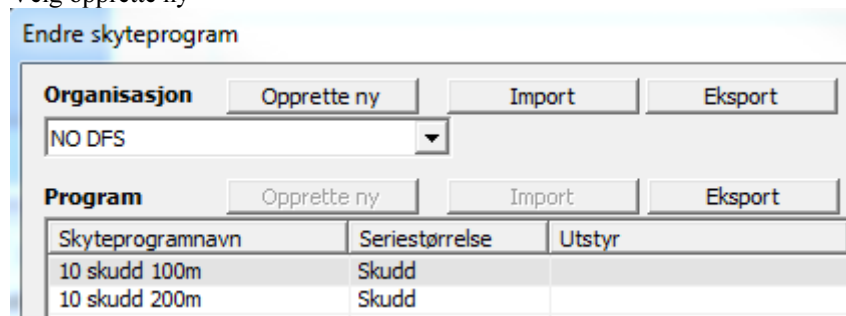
Velg opprette ny

Endre skyteprogram

Organisasjon
Opprette ny
Import
Eksport
NO DFS

Program
Opprette ny
Import
Eksport

| Skyteprogramnavn | Seriestørrelse | Utstyr |
|---|---|---|
| 10 skudd 100m | Skudd | |
| 10 skudd 200m | Skudd | |